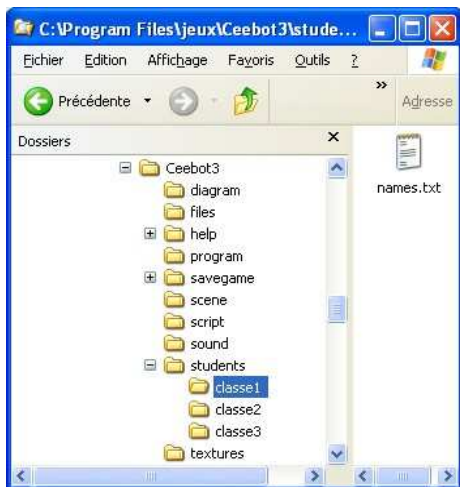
C:\Program Files\jeux\Ceebot3\stude...

Fichier Edition Affichage Favoris Outils ?

Précédente

»

Adresse

Dossiers

×

Ceebot3
diagram
files
help
program
savegame
scene
script
sound
students
classe1
classe2
classe3
textures

names.txt